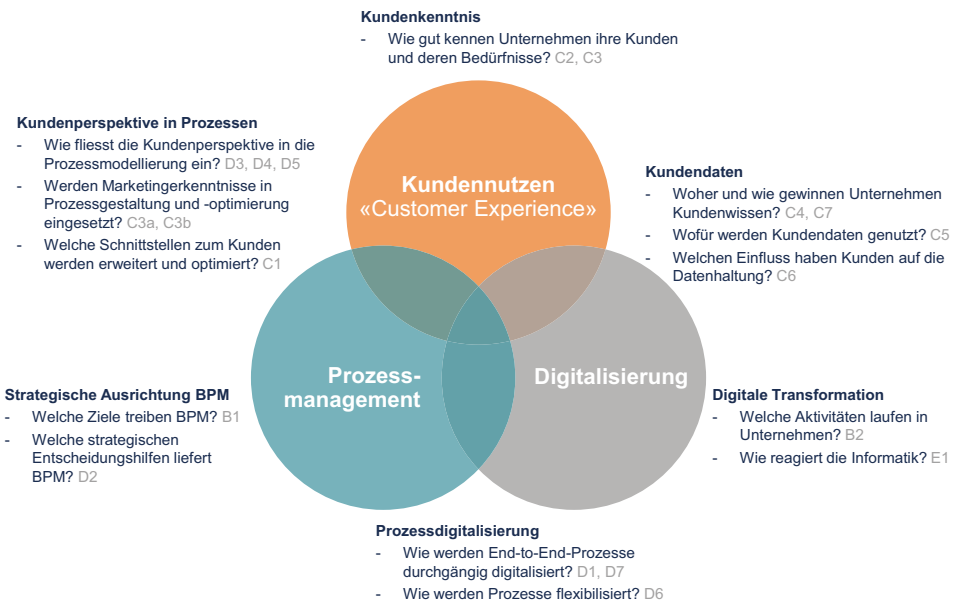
**Kundenkenntnis**
- Wie gut kennen Unternehmen ihre Kunden und deren Bedürfnisse? C2, C3

**Kundenperspektive in Prozessen**
- Wie fliesst die Kundenperspektive in die Prozessmodellierung ein? D3, D4, D5
- Werden Marketingerkenntnisse in Prozessgestaltung und -optimierung eingesetzt? C3a, C3b
- Welche Schnittstellen zum Kunden werden erweitert und optimiert? C1

Kundennutzen «Customer Experience»

**Kundendaten**
- Woher und wie gewinnen Unternehmen Kundenwissen? C4, C7
- Wofür werden Kundendaten genutzt? C5
- Welchen Einfluss haben Kunden auf die Datenhaltung? C6

Prozessmanagement

Digitalisierung

**Strategische Ausrichtung BPM**
- Welche Ziele treiben BPM? B1
- Welche strategischen Entscheidungshilfen liefert BPM? D2

**Digitale Transformation**
- Welche Aktivitäten laufen in Unternehmen? B2
- Wie reagiert die Informatik? E1

**Prozessdigitalisierung**
- Wie werden End-to-End-Prozesse durchgängig digitalisiert? D1, D7
- Wie werden Prozesse flexibilisiert? D6